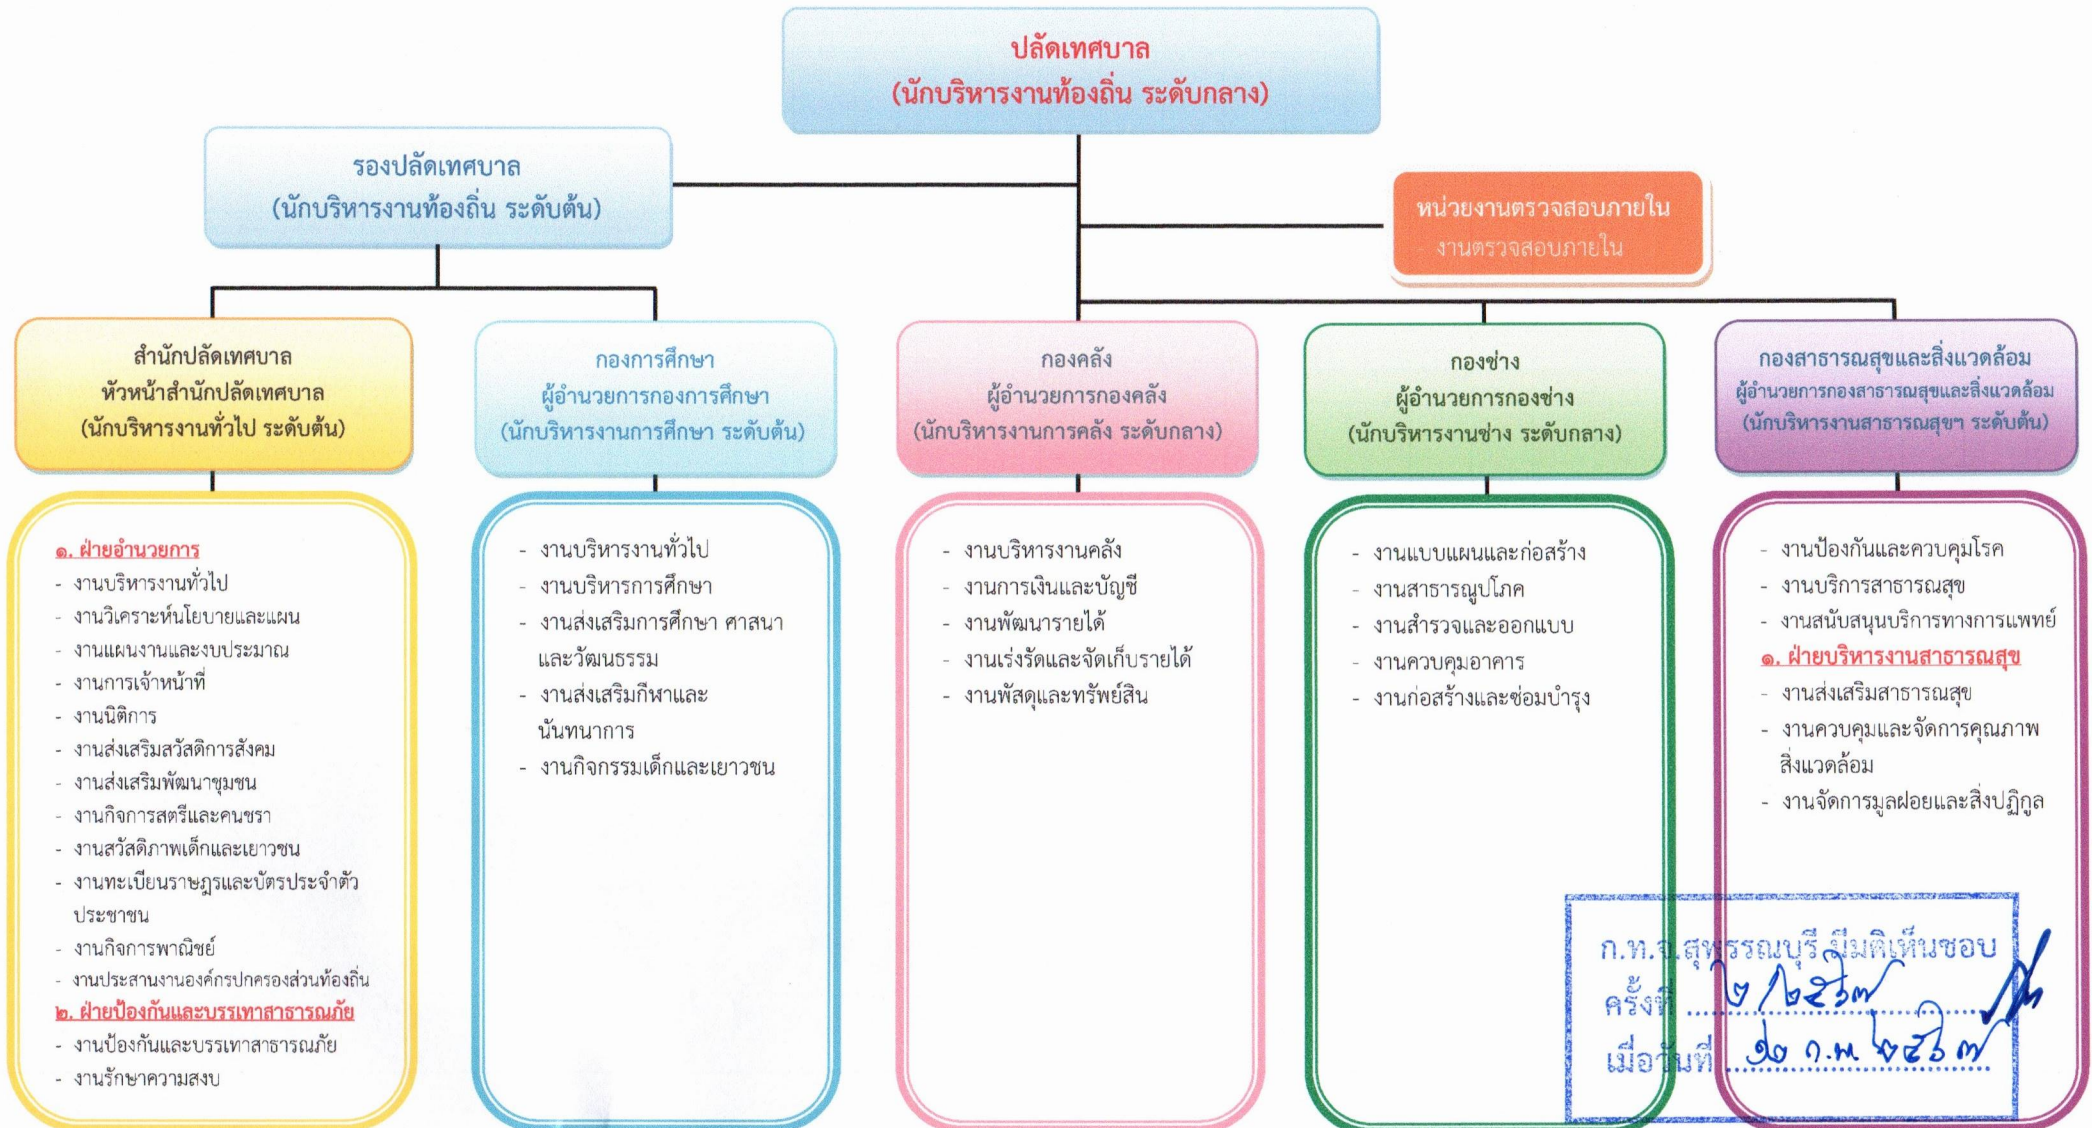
ปลัดเทศบาล
(นักบริหารงานท้องถิ่น ระดับกลาง)

รองปลัดเทศบาล
(นักบริหารงานท้องถิ่น ระดับต้น)

หน่วยงานตรวจสอบภายใน
- งานตรวจสอบภายใน

สำนักปลัดเทศบาล
หัวหน้าสำนักปลัดเทศบาล
(นักบริหารงานทั่วไป ระดับต้น)

๑. ฝ่ายอำนวยการ
- งานบริหารงานทั่วไป
- งานวิเคราะห์นโยบายและแผน
- งานแผนงานและงบประมาณ
- งานการเจ้าหน้าที่
- งานนิติการ
- งานส่งเสริมสวัสดิการสังคม
- งานส่งเสริมพัฒนาชุมชน
- งานกิจการสตรีและคนชรา
- งานสวัสดิภาพเด็กและเยาวชน
- งานทะเบียนราษฎรและบัตรประจำตัวประชาชน
- งานกิจการพาณิชย์
- งานประสานงานองค์กรปกครองส่วนท้องถิ่น
๒. ฝ่ายป้องกันและบรรเทาสาธารณภัย
- งานป้องกันและบรรเทาสาธารณภัย
- งานรักษาความสงบ

กองการศึกษา
ผู้อำนวยการกองการศึกษา
(นักบริหารงานการศึกษา ระดับต้น)

- งานบริหารงานทั่วไป
- งานบริหารการศึกษา
- งานส่งเสริมการศึกษา ศาสนาและวัฒนธรรม
- งานส่งเสริมกีฬาและนันทนาการ
- งานกิจกรรมเด็กและเยาวชน

กองคลัง
ผู้อำนวยการกองคลัง
(นักบริหารงานการคลัง ระดับกลาง)

- งานบริหารงานคลัง
- งานการเงินและบัญชี
- งานพัฒนารายได้
- งานเร่งรัดและจัดเก็บรายได้
- งานพัสดุและทรัพย์สิน

กองช่าง
ผู้อำนวยการกองช่าง
(นักบริหารงานช่าง ระดับกลาง)

- งานแบบแผนและก่อสร้าง
- งานสาธารณูปโภค
- งานสำรวจและออกแบบ
- งานควบคุมอาคาร
- งานก่อสร้างและซ่อมบำรุง

กองสาธารณสุขและสิ่งแวดล้อม
ผู้อำนวยการกองสาธารณสุขและสิ่งแวดล้อม
(นักบริหารงานสาธารณสุขฯ ระดับต้น)

- งานป้องกันและควบคุมโรค
- งานบริการสาธารณสุข
- งานสนับสนุนบริการทางการแพทย์
๑. ฝ่ายบริหารงานสาธารณสุข
- งานส่งเสริมสาธารณสุข
- งานควบคุมและจัดการคุณภาพสิ่งแวดล้อม
- งานจัดการมูลฝอยและสิ่งปฏิกูล

ก.ท.จ.สุพรรณบุรี มีมติเห็นชอบ
ครั้งที่ ๒/๒๕๖๗
เมื่อวันที่ ๒๐ ก.พ. ๒๕๖๗